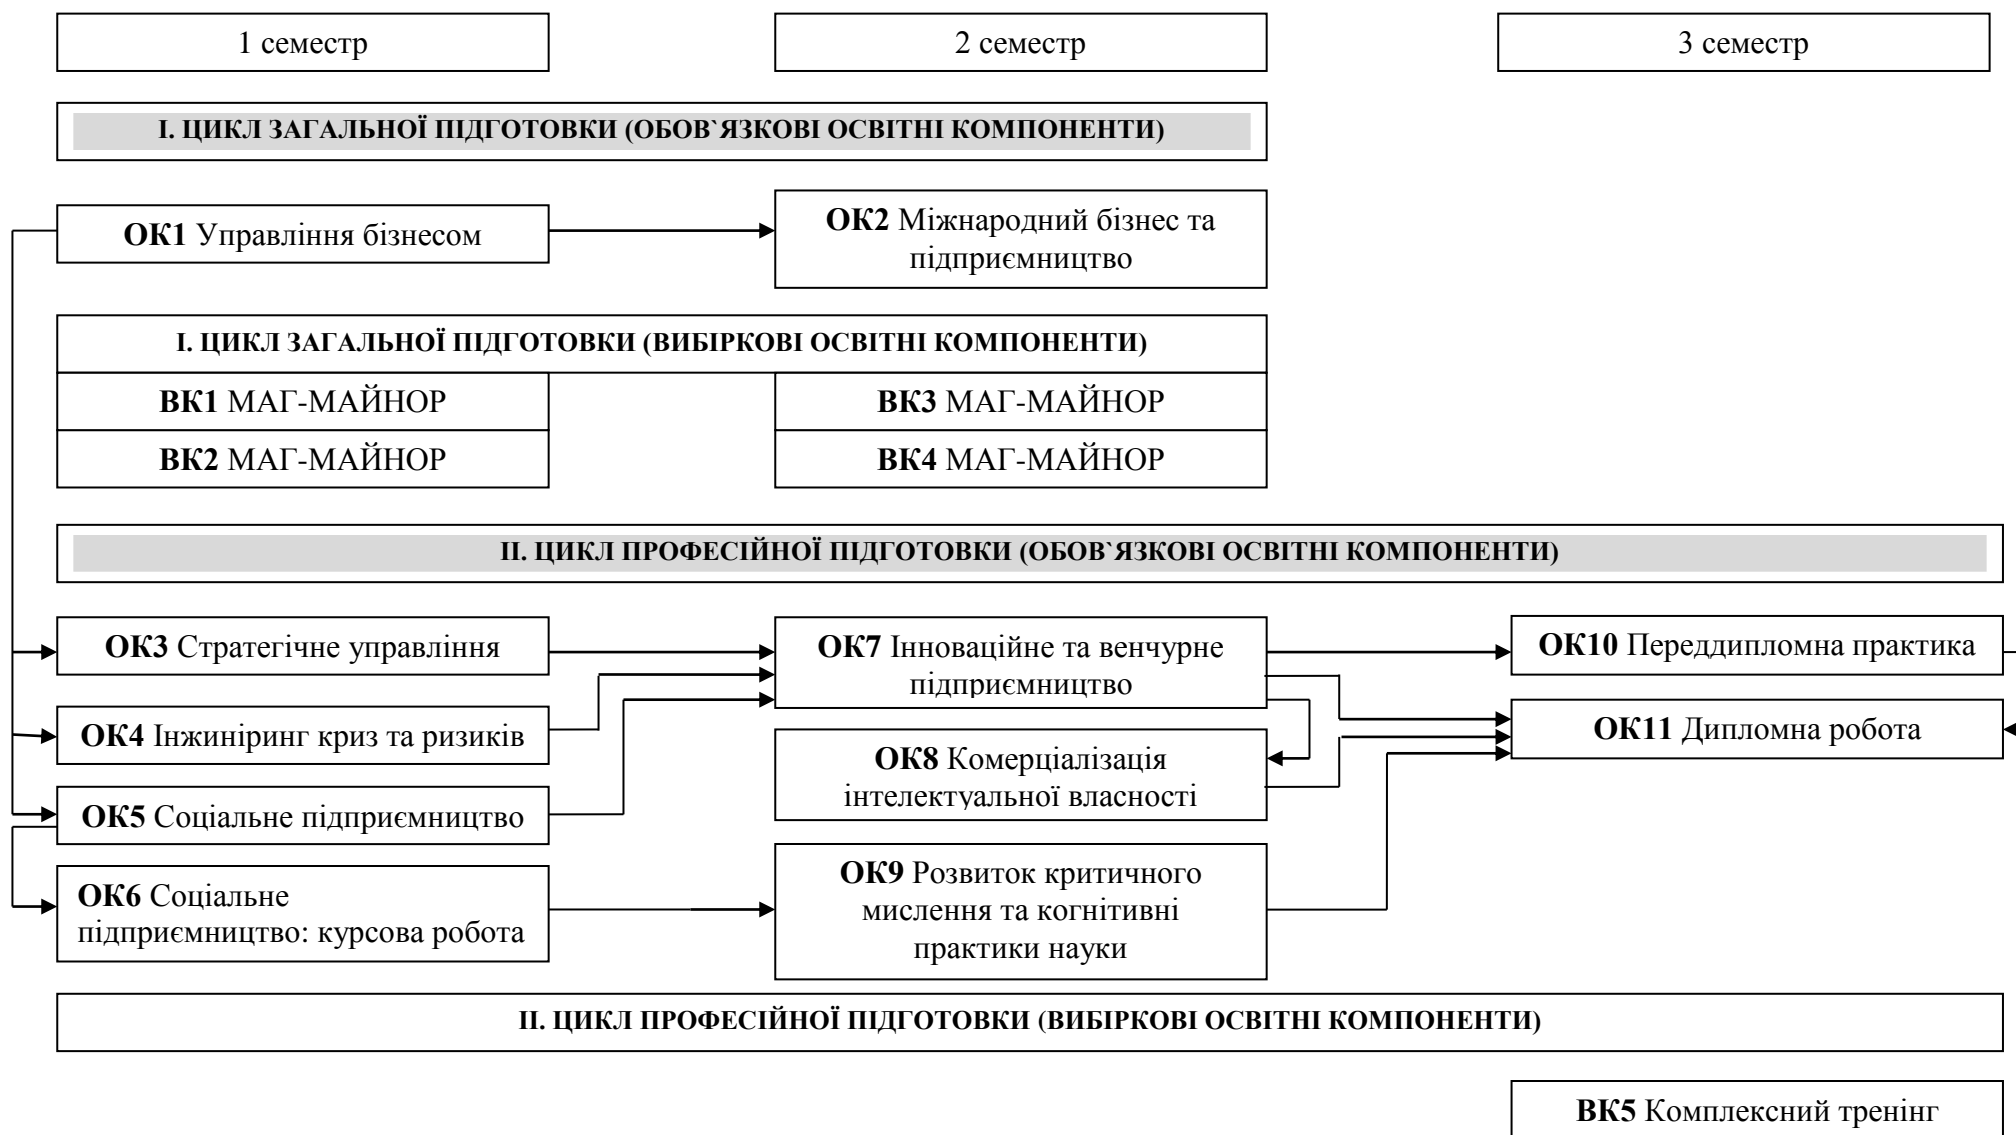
1 семестр

2 семестр

3 семестр

І. ЦИКЛ ЗАГАЛЬНОЇ ПІДГОТОВКИ (ОБОВ`ЯЗКОВІ ОСВІТНІ КОМПОНЕНТИ)

ОК1 Управління бізнесом

ОК2 Міжнародний бізнес та підприємництво

І. ЦИКЛ ЗАГАЛЬНОЇ ПІДГОТОВКИ (ВИБІРКОВІ ОСВІТНІ КОМПОНЕНТИ)

ВК1 МАГ-МАЙНОР

ВК3 МАГ-МАЙНОР

ВК2 МАГ-МАЙНОР

ВК4 МАГ-МАЙНОР

ІІ. ЦИКЛ ПРОФЕСІЙНОЇ ПІДГОТОВКИ (ОБОВ`ЯЗКОВІ ОСВІТНІ КОМПОНЕНТИ)

ОК3 Стратегічне управління

ОК7 Інноваційне та венчурне підприємництво

ОК10 Переддипломна практика

ОК4 Інжиніринг криз та ризиків

ОК11 Дипломна робота

ОК8 Комерціалізація інтелектуальної власності

ОК5 Соціальне підприємництво

ОК6 Соціальне підприємництво: курсова робота

ОК9 Розвиток критичного мислення та когнітивні практики науки

ІІ. ЦИКЛ ПРОФЕСІЙНОЇ ПІДГОТОВКИ (ВИБІРКОВІ ОСВІТНІ КОМПОНЕНТИ)

ВК5 Комплексний тренінг